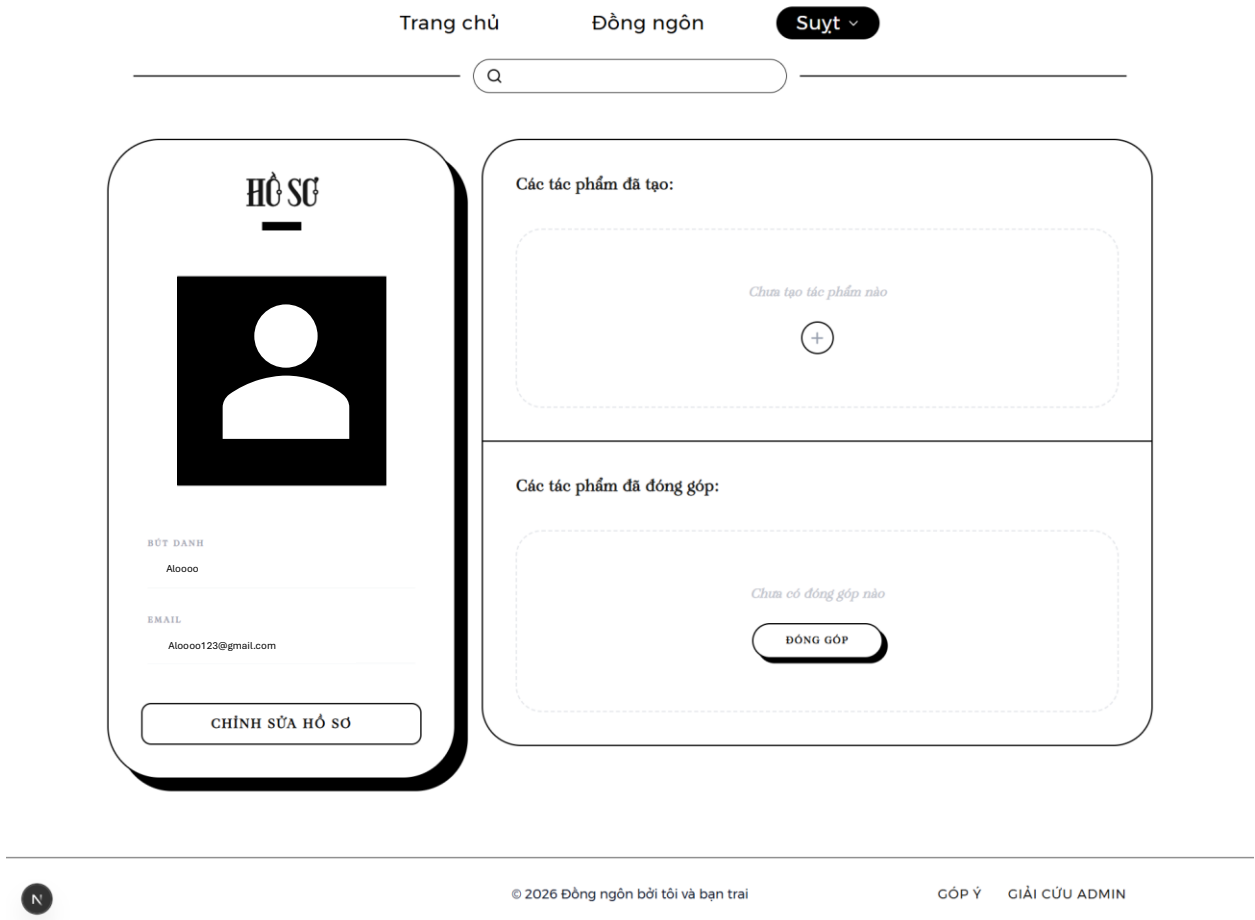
Trang chủ Đồng ngôn Suỵt

HỒ SƠ

BÚT DANH
Aloooo

EMAIL
Aloooo123@gmail.com

CHỈNH SỬA HỒ SƠ

Các tác phẩm đã tạo:

Chưa tạo tác phẩm nào

+

Các tác phẩm đã đóng góp:

Chưa có đóng góp nào

ĐÓNG GÓP

N

© 2026 Đồng ngôn bởi tôi và bạn trai

GÓP Ý GIẢI CỨU ADMIN